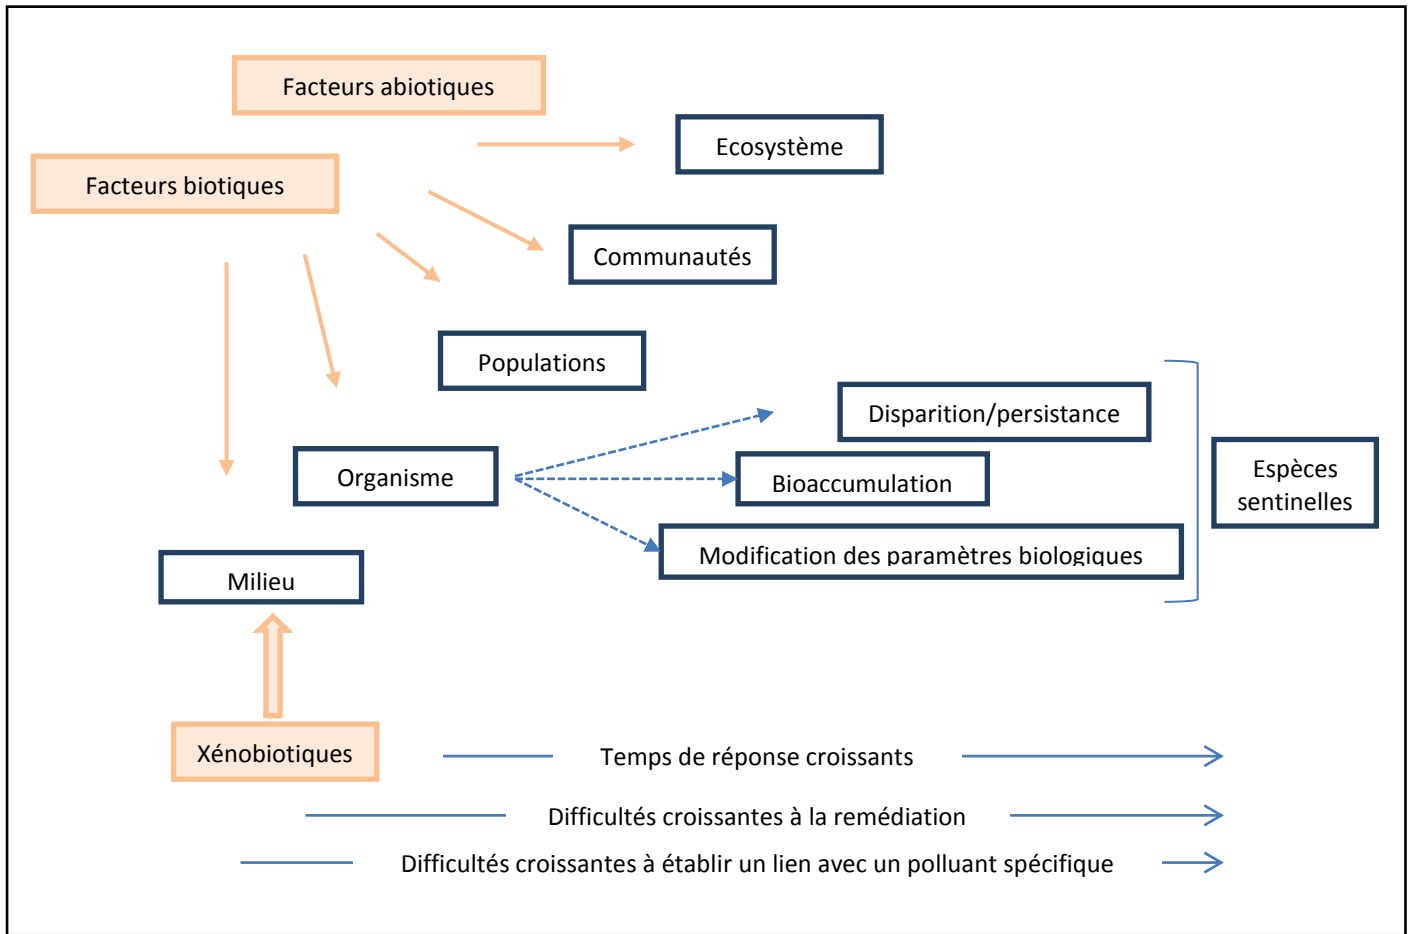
Facteurs abiotiques

Facteurs biotiques

Ecosystème

Communautés

Populations

Organisme

Milieu

Xénobiotiques

Disparition/persistance

Bioaccumulation

Modification des paramètres biologiques

Espèces sentinelles

Temps de réponse croissants

Difficultés croissantes à la remédiation

Difficultés croissantes à établir un lien avec un polluant spécifique